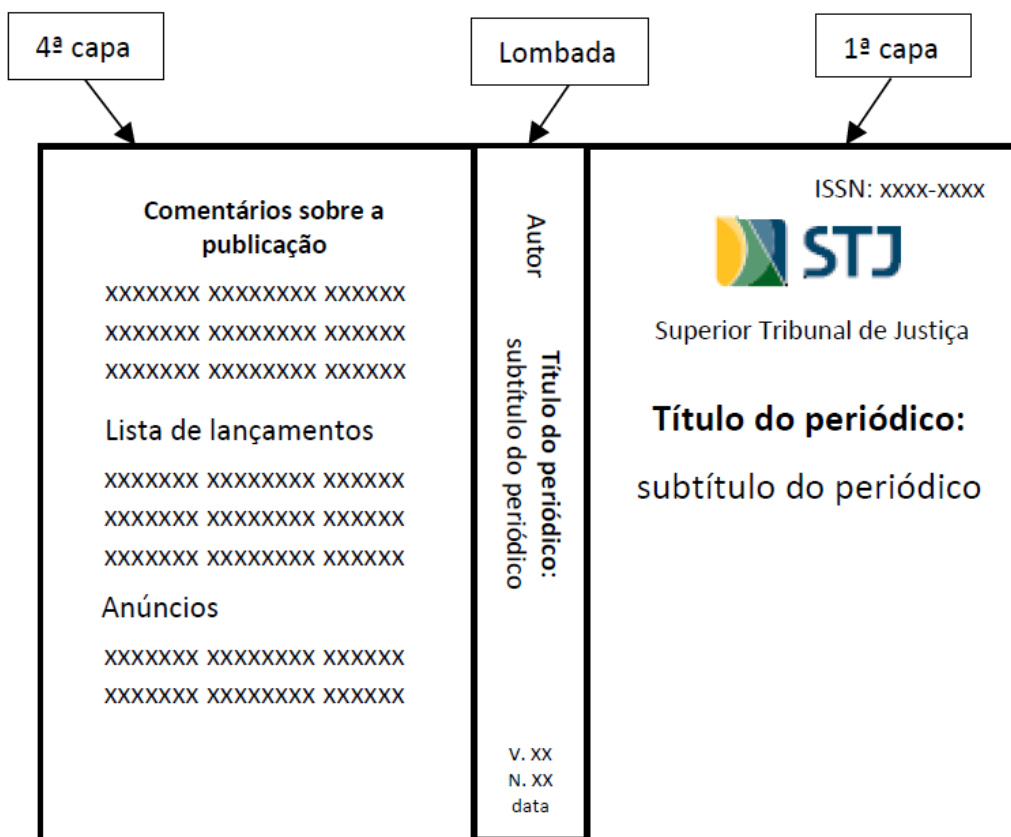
4ª capa

Lombada

1ª capa

Comentários sobre a publicação

xxxxxxx xxxxxxxx xxxxxx
xxxxxxx xxxxxxxx xxxxxx
xxxxxxx xxxxxxxx xxxxxx

Lista de lançamentos

xxxxxxx xxxxxxxx xxxxxx
xxxxxxx xxxxxxxx xxxxxx
xxxxxxx xxxxxxxx xxxxxx

Anúncios

xxxxxxx xxxxxxxx xxxxxx
xxxxxxx xxxxxxxx xxxxxx

Autor

Título do periódico: subtítulo do periódico

V. XX
N. XX
data

ISSN: xxxx-xxxx

STJ

Superior Tribunal de Justiça

Título do periódico:

subtítulo do periódico